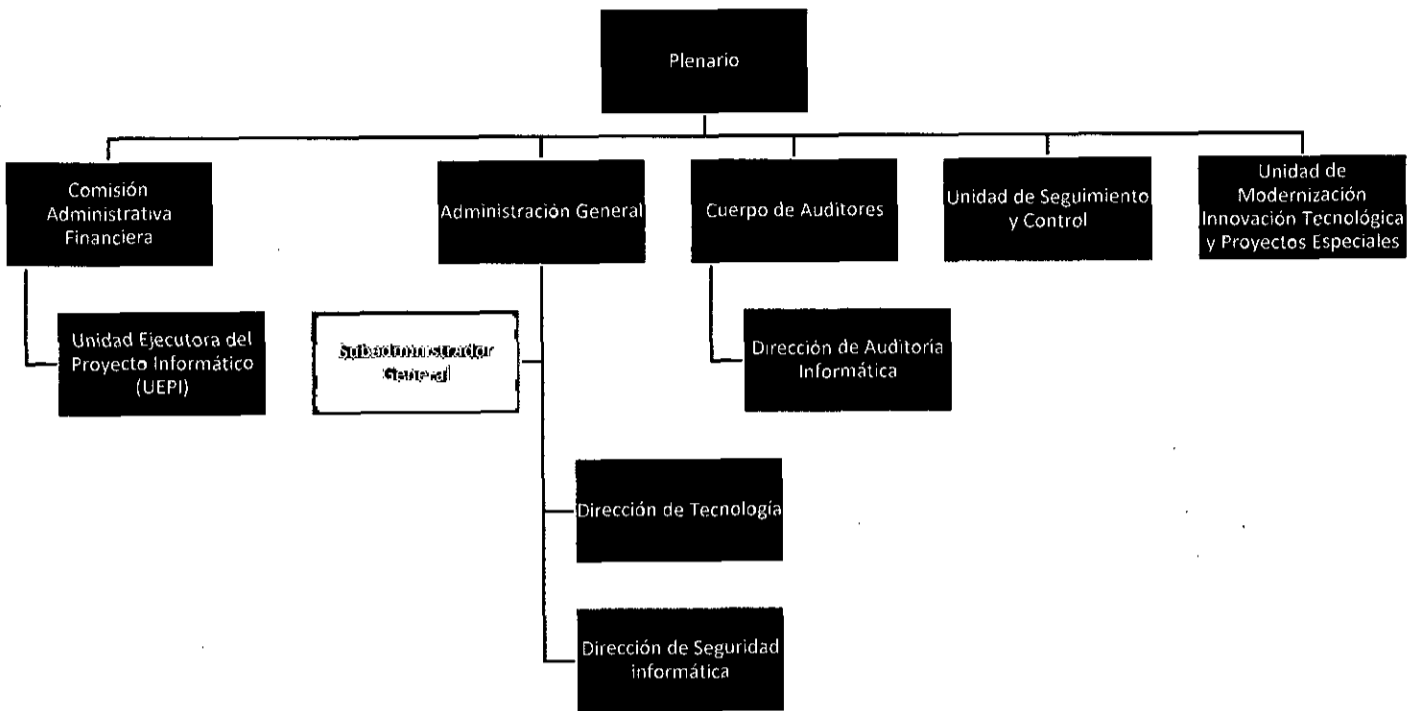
Plenario

Comisión Administrativa Financiera

Administración General

Cuerpo de Auditores

Unidad de Seguimiento y Control

Unidad de Modernización Innovación Tecnológica y Proyectos Especiales

Unidad Ejecutora del Proyecto Informático (UEPI)

Subadministrador General

Dirección de Auditoria Informática

Dirección de Tecnología

Dirección de Seguridad informática